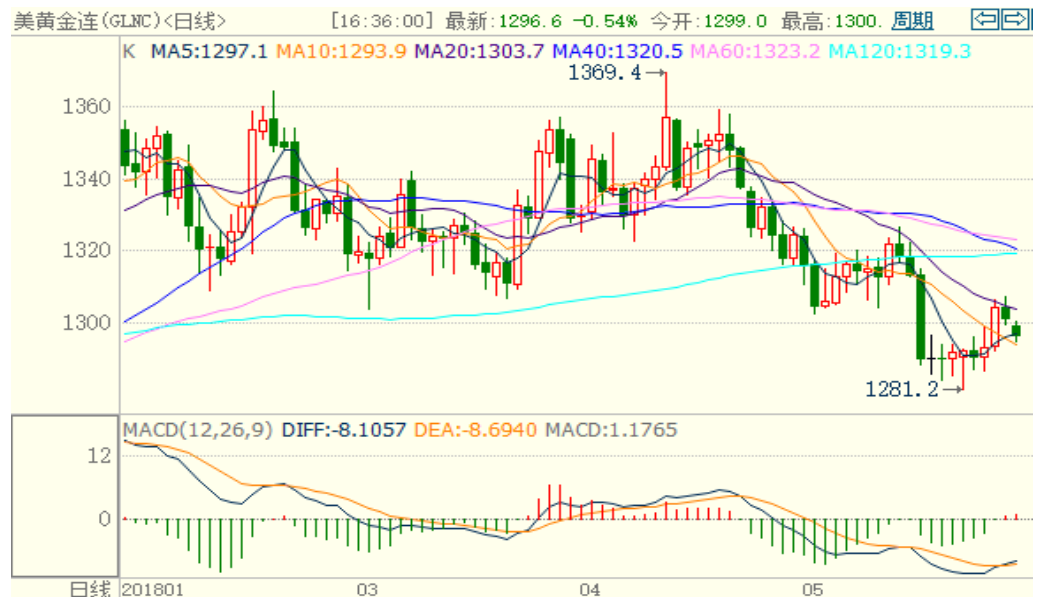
美黄金连(GLNC)<日线>    [16:36:00] 最新:1296.6 -0.54% 今开:1299.0 最高:1300. 周期

K MA5:1297.1 MA10:1293.9 MA20:1303.7 MA40:1320.5 MA60:1323.2 MA120:1319.3

1369.4

1360
1340
1320
1300

1281.2

MACD(12,26,9) DIFF:-8.1057 DEA:-8.6940 MACD:1.1765

12
0

日线 201801 03 04 05